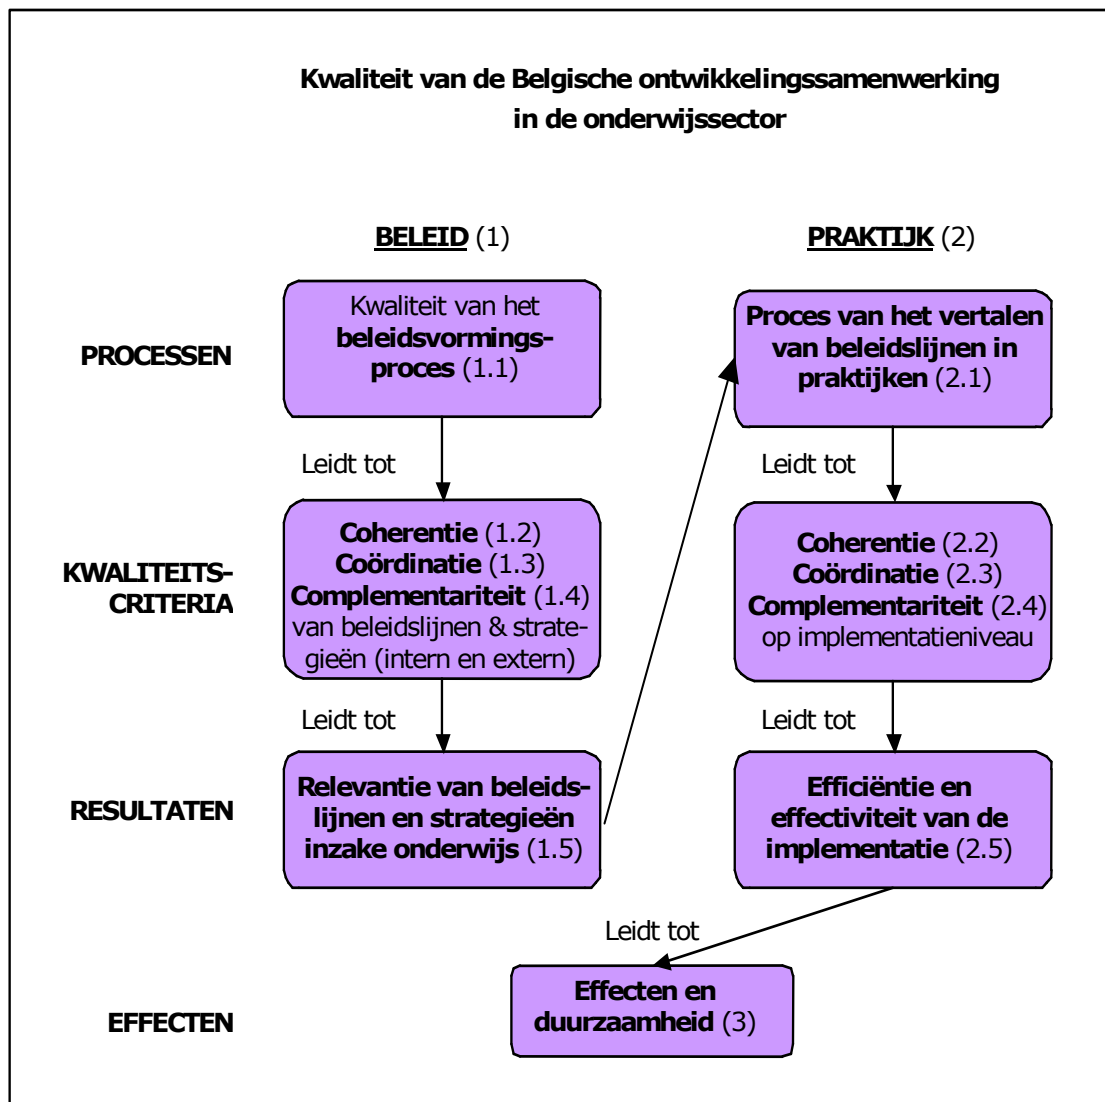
Kwaliteit van de Belgische ontwikkelingssamenwerking in de onderwijssector

BELEID (1)

PRAKTIJK (2)

PROCESSEN

Kwaliteit van het beleidsvormingsproces (1.1)

Proces van het vertalen van beleidslijnen in praktijken (2.1)

Leidt tot

Leidt tot

KWALITEITS-CRITERIA

Coherentie (1.2)
Coördinatie (1.3)
Complementariteit (1.4)
van beleidslijnen & strategieën (intern en extern)

Coherentie (2.2)
Coördinatie (2.3)
Complementariteit (2.4)
op implementatieniveau

Leidt tot

Leidt tot

RESULTATEN

Relevantie van beleidslijnen en strategieën inzake onderwijs (1.5)

Efficiëntie en effectiviteit van de implementatie (2.5)

Leidt tot

EFFECTEN

Effecten en duurzaamheid (3)